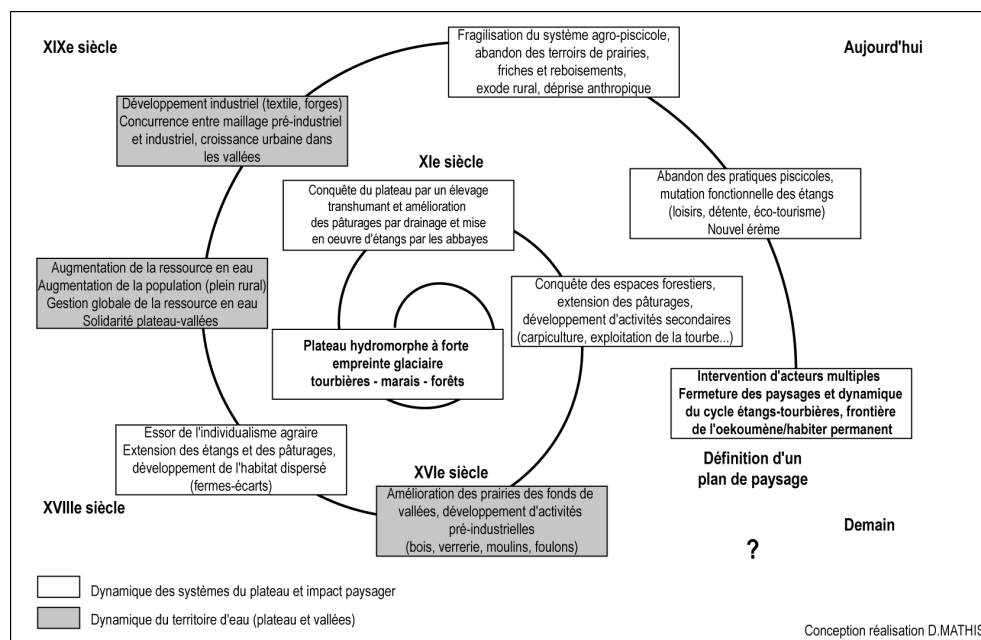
XIXe siècle

Fragilisation du système agro-piscicole, abandon des terroirs de prairies, friches et reboisements, exode rural, déprise anthropique

Aujourd'hui

Développement industriel (textile, forges) Concurrence entre maillage pré-industriel et industriel, croissance urbaine dans les vallées

XIe siècle

Conquête du plateau par un élevage transhumant et amélioration des pâturages par drainage et mise en oeuvre d'étangs par les abbayes

Abandon des pratiques piscicoles, mutation fonctionnelle des étangs (loisirs, détente, éco-tourisme) Nouvel érème

Augmentation de la ressource en eau Augmentation de la population (plein rural) Gestion globale de la ressource en eau Solidarité plateau-vallées

Conquête des espaces forestiers, extension des pâturages, développement d'activités secondaires (carpiculture, exploitation de la tourbe...)

Plateau hydromorphe à forte empreinte glaciaire tourbières - marais - forêts

Intervention d'acteurs multiples Fermeture des paysages et dynamique du cycle étangs-tourbières, frontière de l'oekoumène/habiter permanent

Essor de l'individualisme agraire Extension des étangs et des pâturages, développement de l'habitat dispersé (fermes-écarts)

XVIe siècle

Définition d'un plan de paysage

XVIIIe siècle

Amélioration des prairies des fonds de vallées, développement d'activités pré-industrielles (bois, verrerie, moulins, foulons)

Demain

?

Dynamique des systèmes du plateau et impact paysager

Dynamique du territoire d'eau (plateau et vallées)

Conception réalisation D.MATHIS